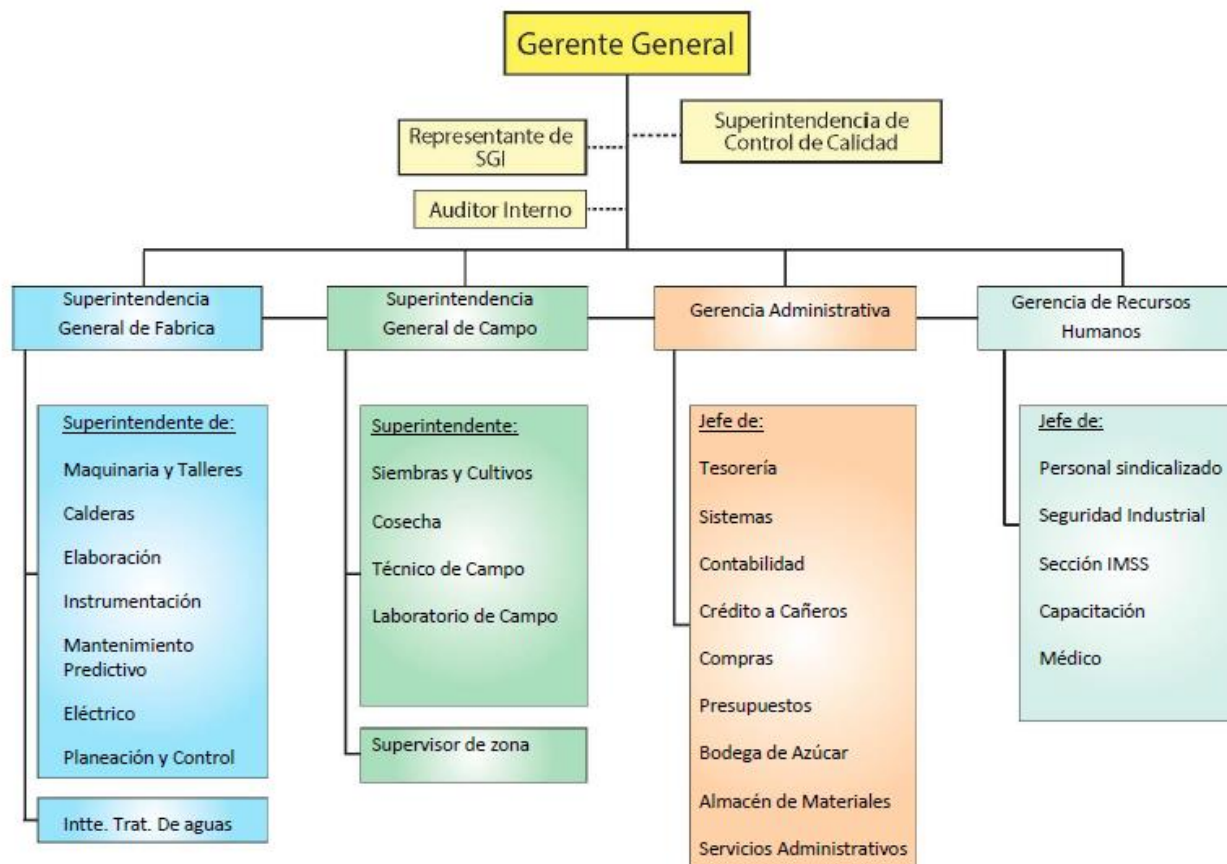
Gerente General

Representante de SGI

Superintendencia de Control de Calidad

Auditor Interno

Superintendencia General de Fabrica

Superintendente de:

Maquinaria y Talleres

Calderas

Elaboración

Instrumentación

Mantenimiento Predictivo

Eléctrico

Planeación y Control

Intte. Trat. De aguas

Superintendencia General de Campo

Superintendente:

Siembras y Cultivos

Cosecha

Técnico de Campo

Laboratorio de Campo

Supervisor de zona

Gerencia Administrativa

Jefe de:

Tesorería

Sistemas

Contabilidad

Crédito a Cañeros

Compras

Presupuestos

Bodega de Azúcar

Almacén de Materiales

Servicios Administrativos

Gerencia de Recursos Humanos

Jefe de:

Personal sindicalizado

Seguridad Industrial

Sección IMSS

Capacitación

Médico